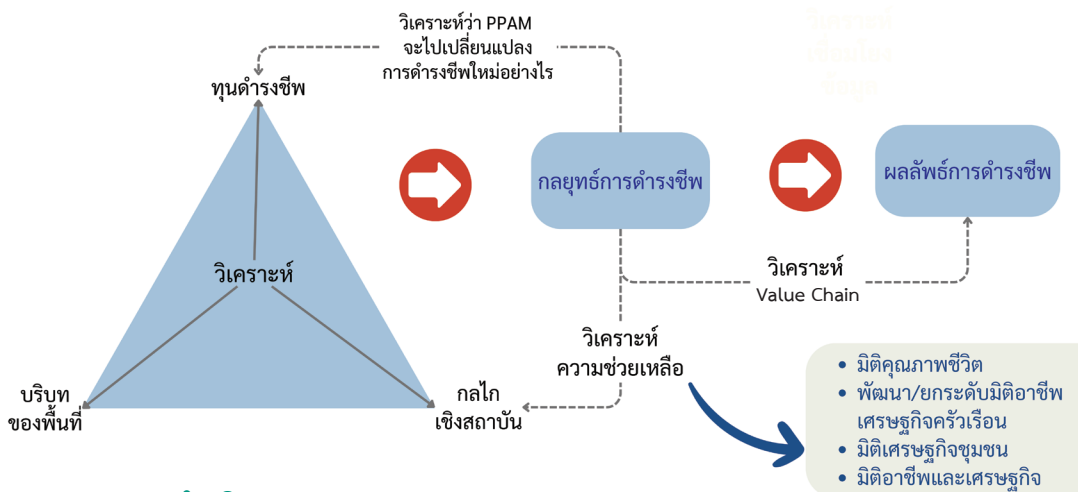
วิเคราะห์ว่า PPAM
จะไปเปลี่ยนแปลง
การดำรงชีพใหม่อย่างไร

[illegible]

ทุนดำรงชีพ

วิเคราะห์

บริบท
ของพื้นที่

กลไก
เชิงสถาบัน

กลยุทธ์การดำรงชีพ

ผลลัพธ์การดำรงชีพ

วิเคราะห์
Value Chain

วิเคราะห์
ความช่วยเหลือ

- มิติคุณภาพชีวิต
- พัฒนา/ยกระดับมิติอาชีพเศรษฐกิจครัวเรือน
- มิติเศรษฐกิจชุมชน
- มิติอาชีพและเศรษฐกิจ